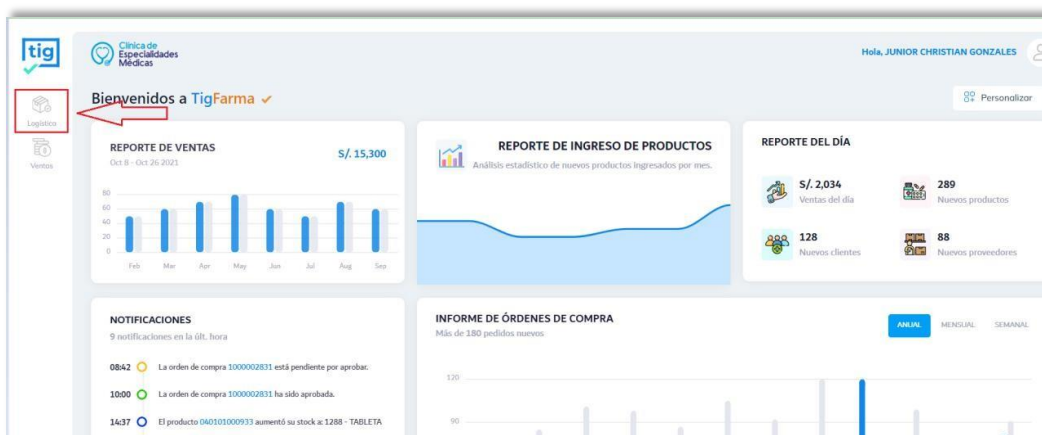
tig

Clínica de Especialidades Médicas

Hola, JUNIOR CHRISTIAN GONZALES

Logístico

Ventas

Bienvenidos a TigFarma ✓

Personalizar

REPORTE DE VENTAS

Oct 8 - Oct 26 2021

S/. 15,300

80
60
40
20
0

Feb Mar Apr May Jun Jul Aug Sep

REPORTE DE INGRESO DE PRODUCTOS

Análisis estadístico de nuevos productos ingresados por mes.

REPORTE DEL DÍA

S/. 2,034
Ventas del día

289
Nuevos productos

128
Nuevos clientes

88
Nuevos proveedores

NOTIFICACIONES

9 notificaciones en la últ. hora

08:42 La orden de compra 1000002831 está pendiente por aprobar.

10:00 La orden de compra 1000002831 ha sido aprobada.

14:37 El producto 040101000933 aumentó su stock a: 1288 - TABLETA

INFORME DE ÓRDENES DE COMPRA

Más de 180 pedidos nuevos

ANUAL MENSUAL SEMANAL

120

90